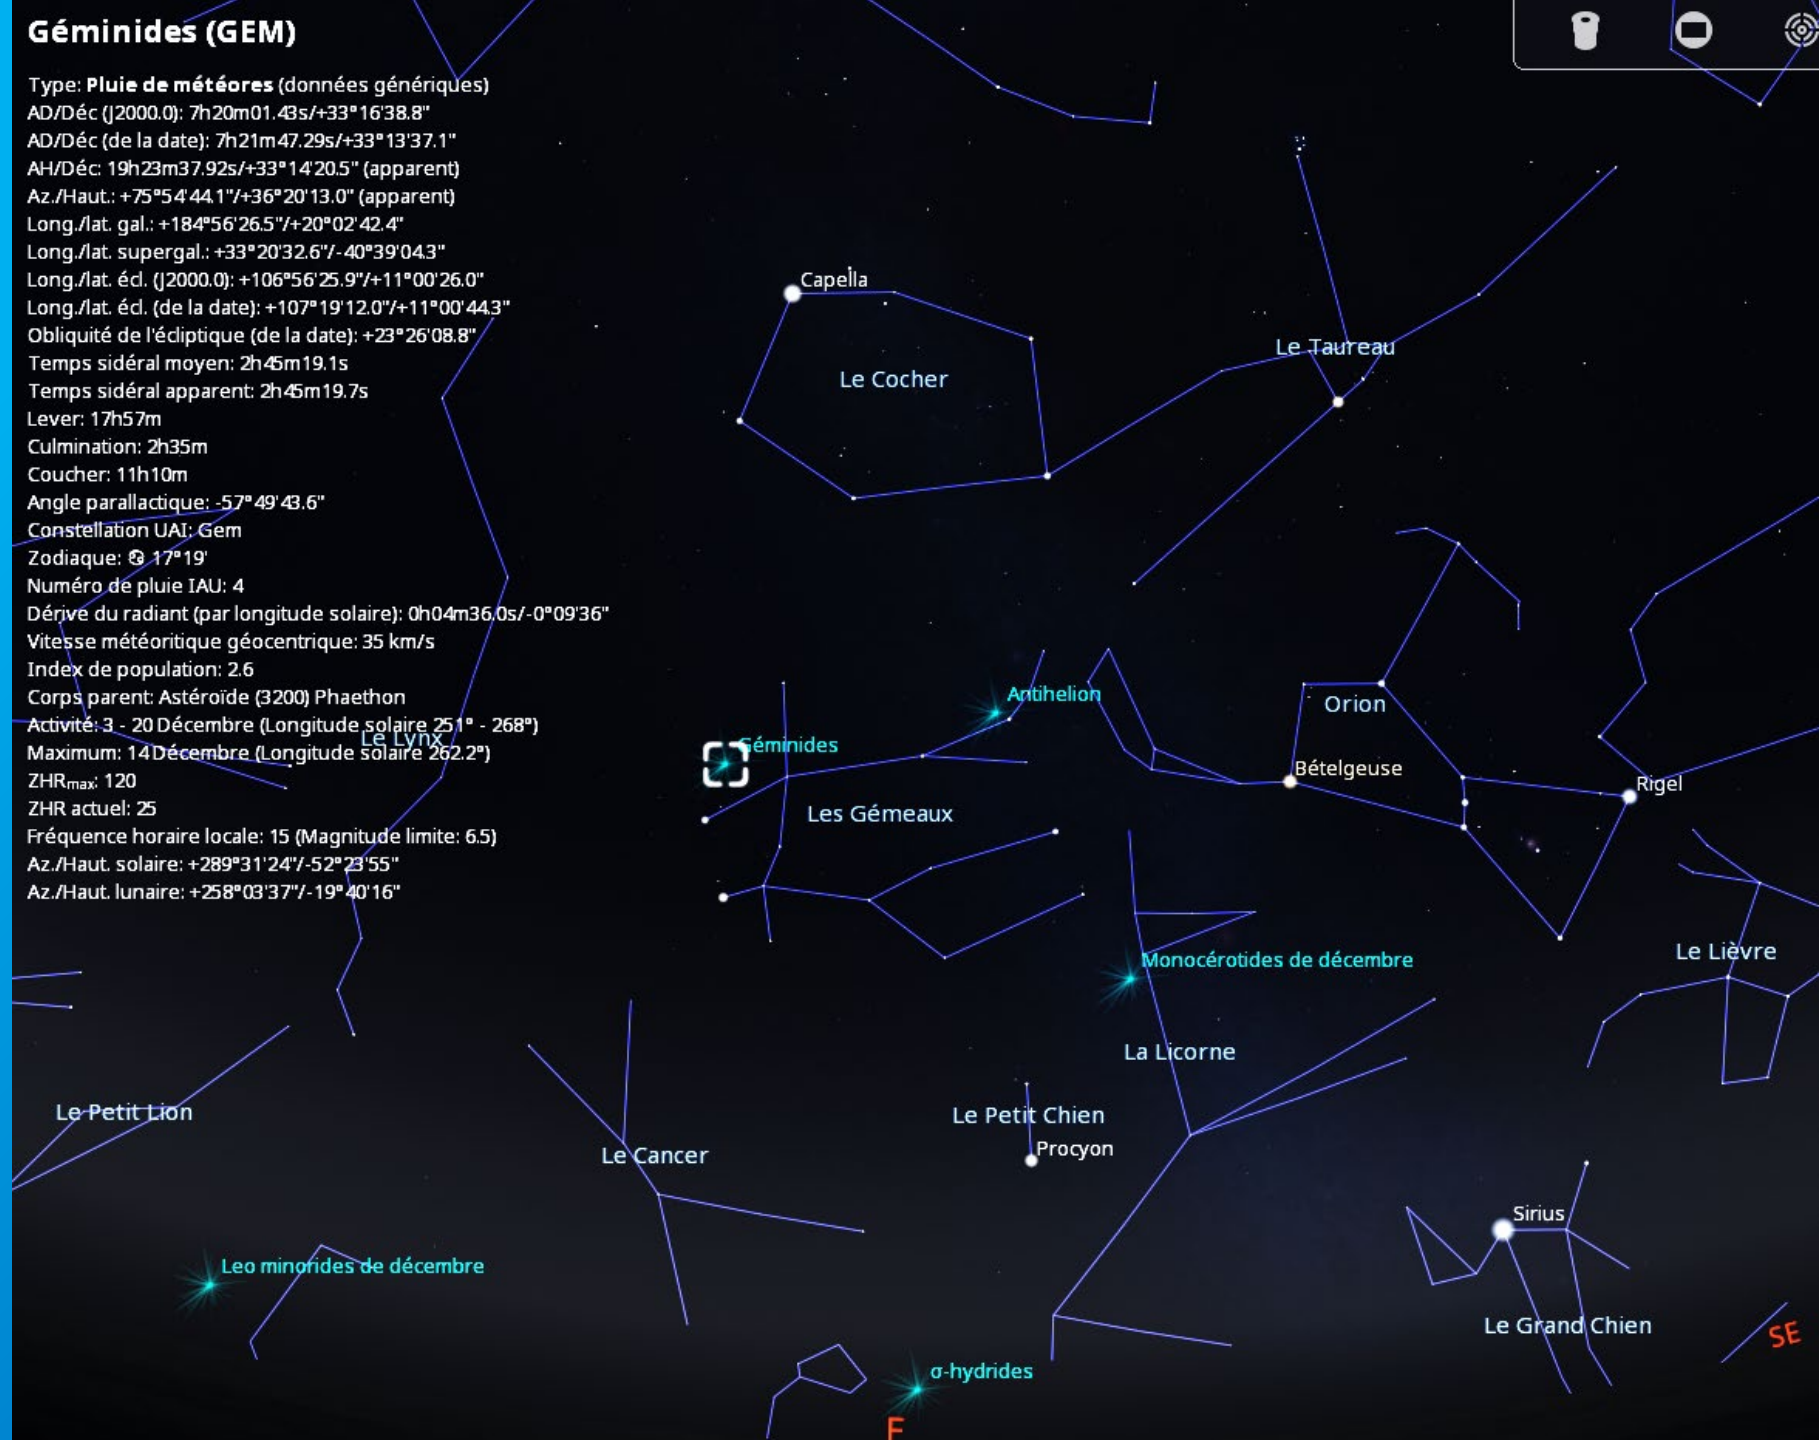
Géminides (GEM)

Type: **Pluie de météores** (données génériques)
AD/Déc (J2000.0): 7h20m01.43s/+33°16'38.8"
AD/Déc (de la date): 7h21m47.29s/+33°13'37.1"
AH/Déc: 19h23m37.92s/+33°14'20.5" (apparent)
Az./Haut.: +75°54'44.1"/+36°20'13.0" (apparent)
Long./lat. gal.: +184°56'26.5"/+20°02'42.4"
Long./lat. supergal.: +33°20'32.6"/-40°39'04.3"
Long./lat. écl. (J2000.0): +106°56'25.9"/+11°00'26.0"
Long./lat. écl. (de la date): +107°19'12.0"/+11°00'44.3"
Obliquité de l'écliptique (de la date): +23°26'08.8"
Temps sidéral moyen: 2h45m19.1s
Temps sidéral apparent: 2h45m19.7s
Lever: 17h57m
Culmination: 2h35m
Coucher: 11h10m
Angle parallactique: -57°49'43.6"
Constellation UAI: Gem
Zodiaque: ♋ 17°19'
Numéro de pluie IAU: 4
Dérive du radiant (par longitude solaire): 0h04m36.0s/-0°09'36"
Vitesse météoritique géocentrique: 35 km/s
Index de population: 2.6
Corps parent: Astéroïde (3200) Phaethon
Activité: 3 - 20 Décembre (Longitude solaire 251° - 268°)
Maximum: 14 Décembre (Longitude solaire 262.2°)
ZHR$_{max}$: 120
ZHR actuel: 25
Fréquence horaire locale: 15 (Magnitude limite: 6.5)
Az./Haut. solaire: +289°31'24"/-52°23'55"
Az./Haut. lunaire: +258°03'37"/-19°40'16"

Capella
Le Cocher
Le Taureau
Antihelion
Le Lynx
Géminides
Orion
Bételgeuse
Rigel
Les Gémeaux
Monocérotides de décembre
Le Lièvre
La Licorne
Le Petit Lion
Le Petit Chien
Procyon
Le Cancer
Sirius
Leo minorides de décembre
Le Grand Chien
σ-hydrides
SE
E